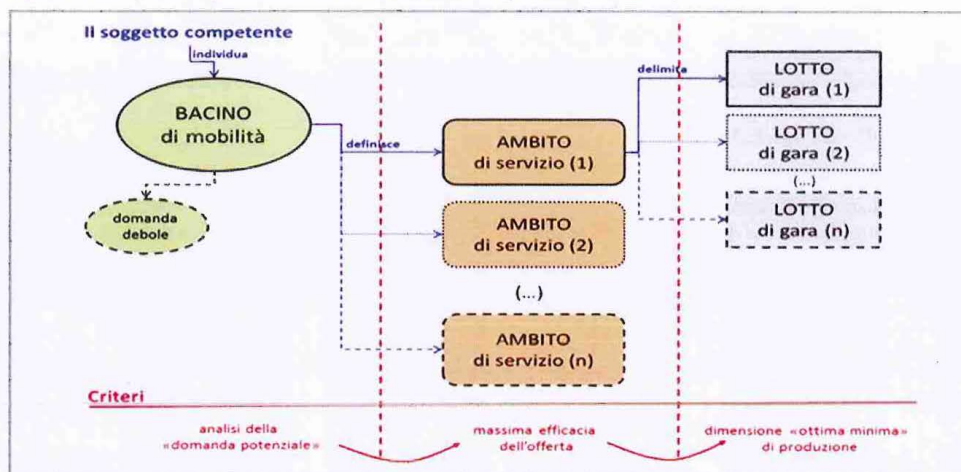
Il soggetto competente

individua

BACINO di mobilità

definisce

domanda debole

AMBITO di servizio (1)

AMBITO di servizio (2)

(...)

AMBITO di servizio (n)

delimita

LOTTO di gara (1)

LOTTO di gara (2)

(...)

LOTTO di gara (n)

Criteri

analisi della «domanda potenziale»

massima efficacia dell'offerta

dimensione «ottima minima» di produzione